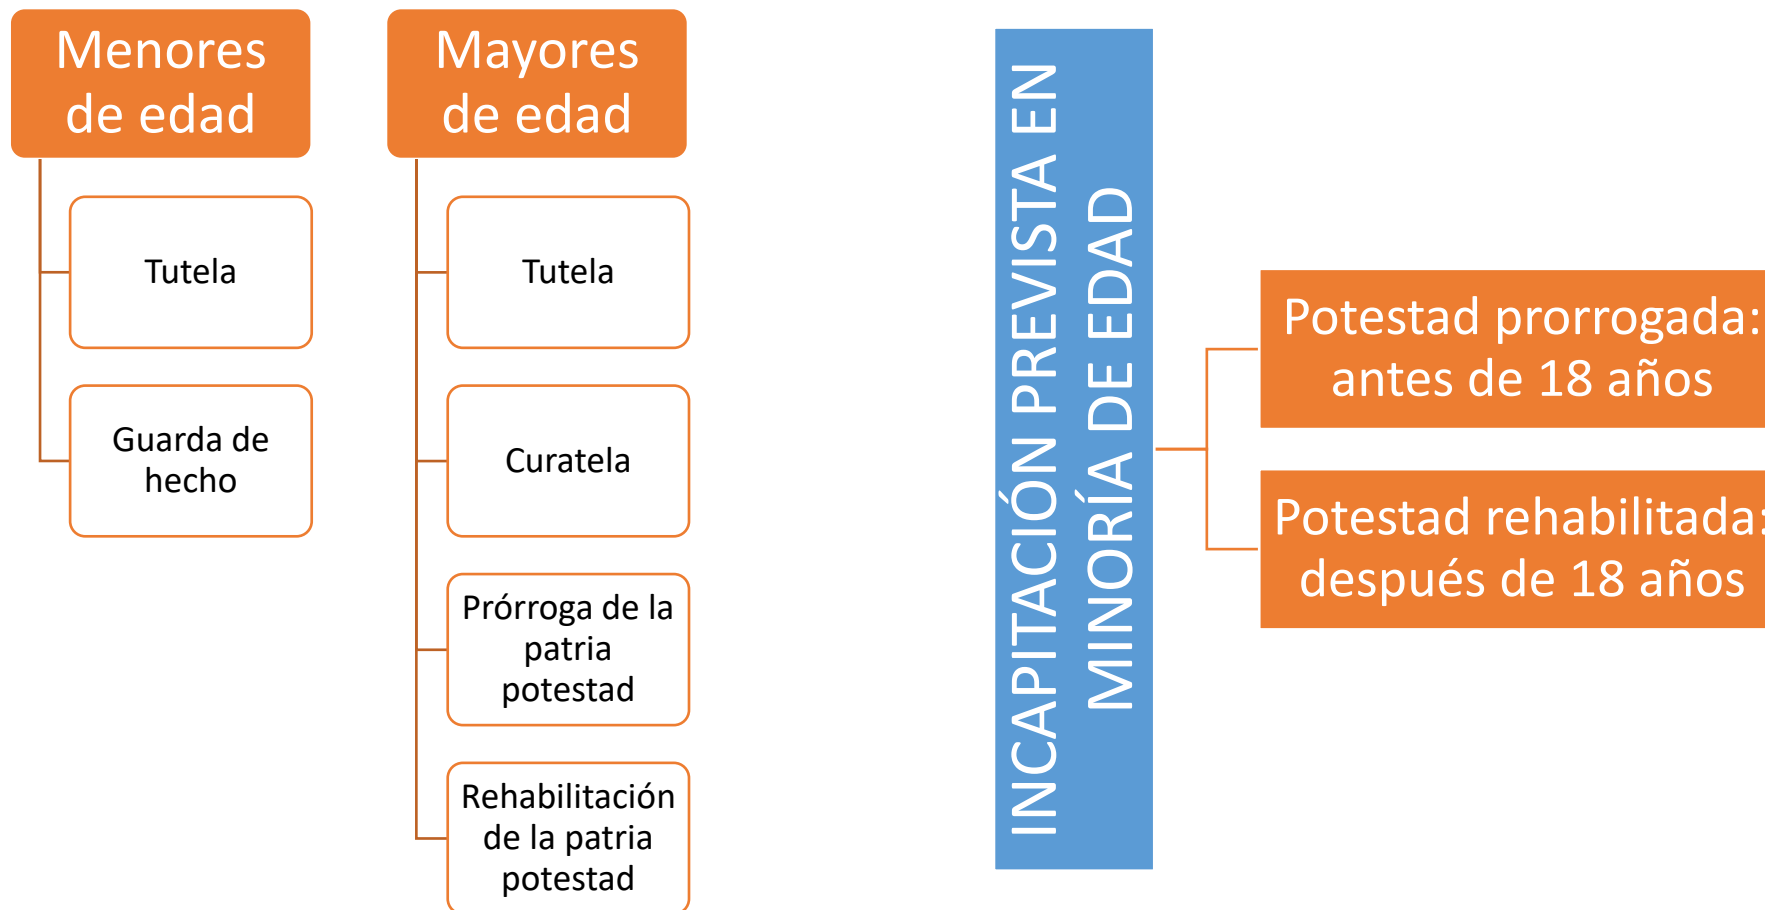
Menores de edad

Tutela

Guarda de hecho

Mayores de edad

Tutela

Curatela

Prórroga de la patria potestad

Rehabilitación de la patria potestad

INCAPITACIÓN PREVISTA EN MINORÍA DE EDAD

Potestad prorrogada: antes de 18 años

Potestad rehabilitada: después de 18 años